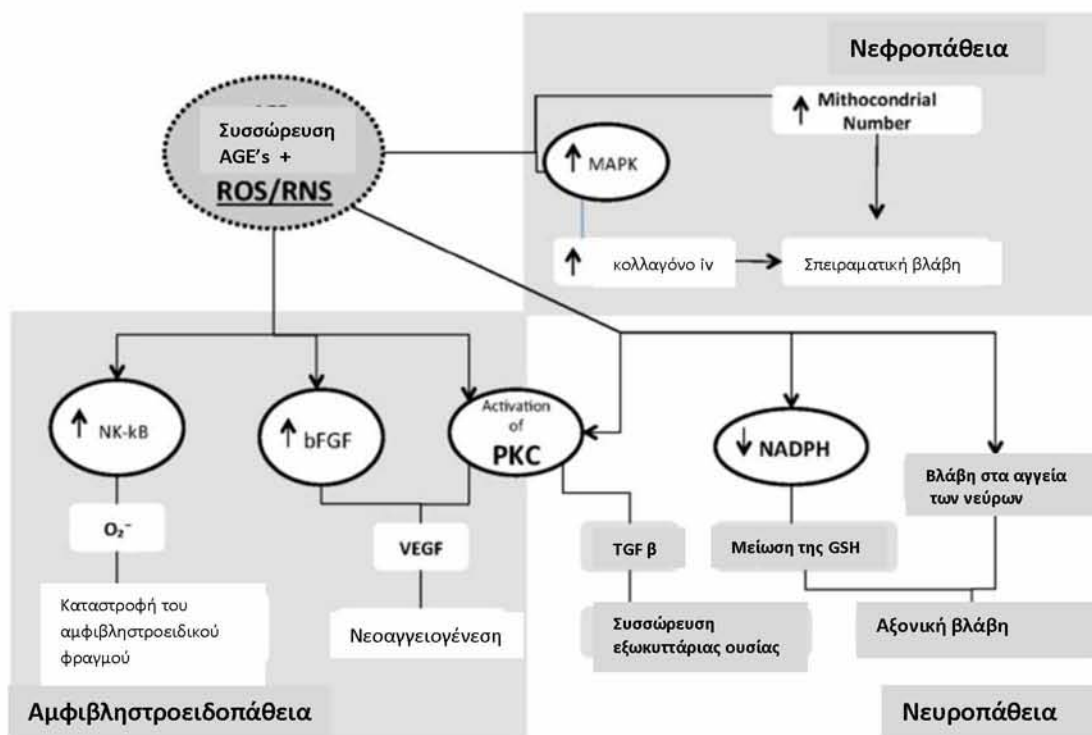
Νεφροπάθεια

Συσσώρευση AGE's + ROS/RNS

↑ Mithocondrial Number

↑ MAPK

↑ κολλαγόνο iv

Σπειραματική βλάβη

↑ NK-kB

↑ bFGF

Activation of PKC

↓ NADPH

Βλάβη στα αγγεία των νεύρων

$O_2^-$

VEGF

TGF β

Μείωση της GSH

Καταστροφή του αμφιβληστροειδικού φραγμού

Νεοαγγειογένεση

Συσσώρευση εξωκυττάριας ουσίας

Αξονική βλάβη

Αμφιβληστροειδοπάθεια

Νευροπάθεια